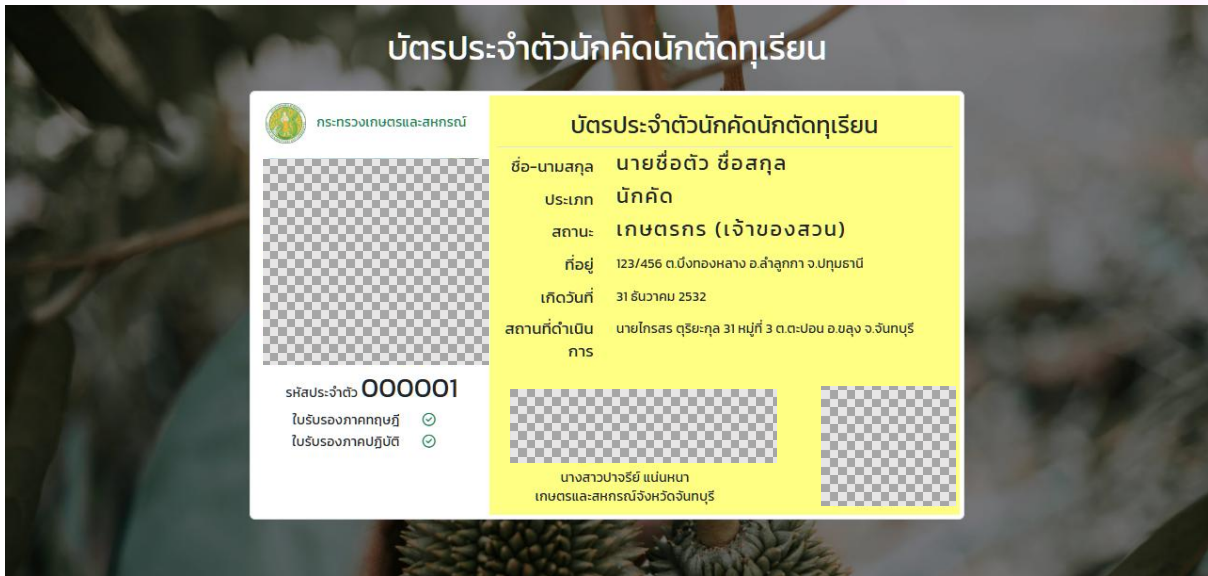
บัตรประจำตัวนักคัดนักตัดทุเรียน

กระทรวงเกษตรและสหกรณ์

รหัสประจำตัว 000001

ใบรับรองภาคทฤษฎี

ใบรับรองภาคปฏิบัติ

บัตรประจำตัวนักคัดนักตัดทุเรียน

| | |
|---|---|
| ชื่อ-นามสกุล | นายชื่อตัว ชื่อสกุล |
| ประเภท | นักคัด |
| สถานะ | เกษตรกร (เจ้าของสวน) |
| ที่อยู่ | 123/456 ต.บึงทองหลาง อ.ลำลูกกา จ.ปทุมธานี |
| เกิดวันที่ | 31 ธันวาคม 2532 |
| สถานที่ดำเนินการ | นายไกรสร ตุริยะกุล 31 หมู่ที่ 3 ต.ตะปอน อ.ขลุง จ.จันทบุรี |

นางสาวปาจรีย์ แน่นหนา
เกษตรและสหกรณ์จังหวัดจันทบุรี